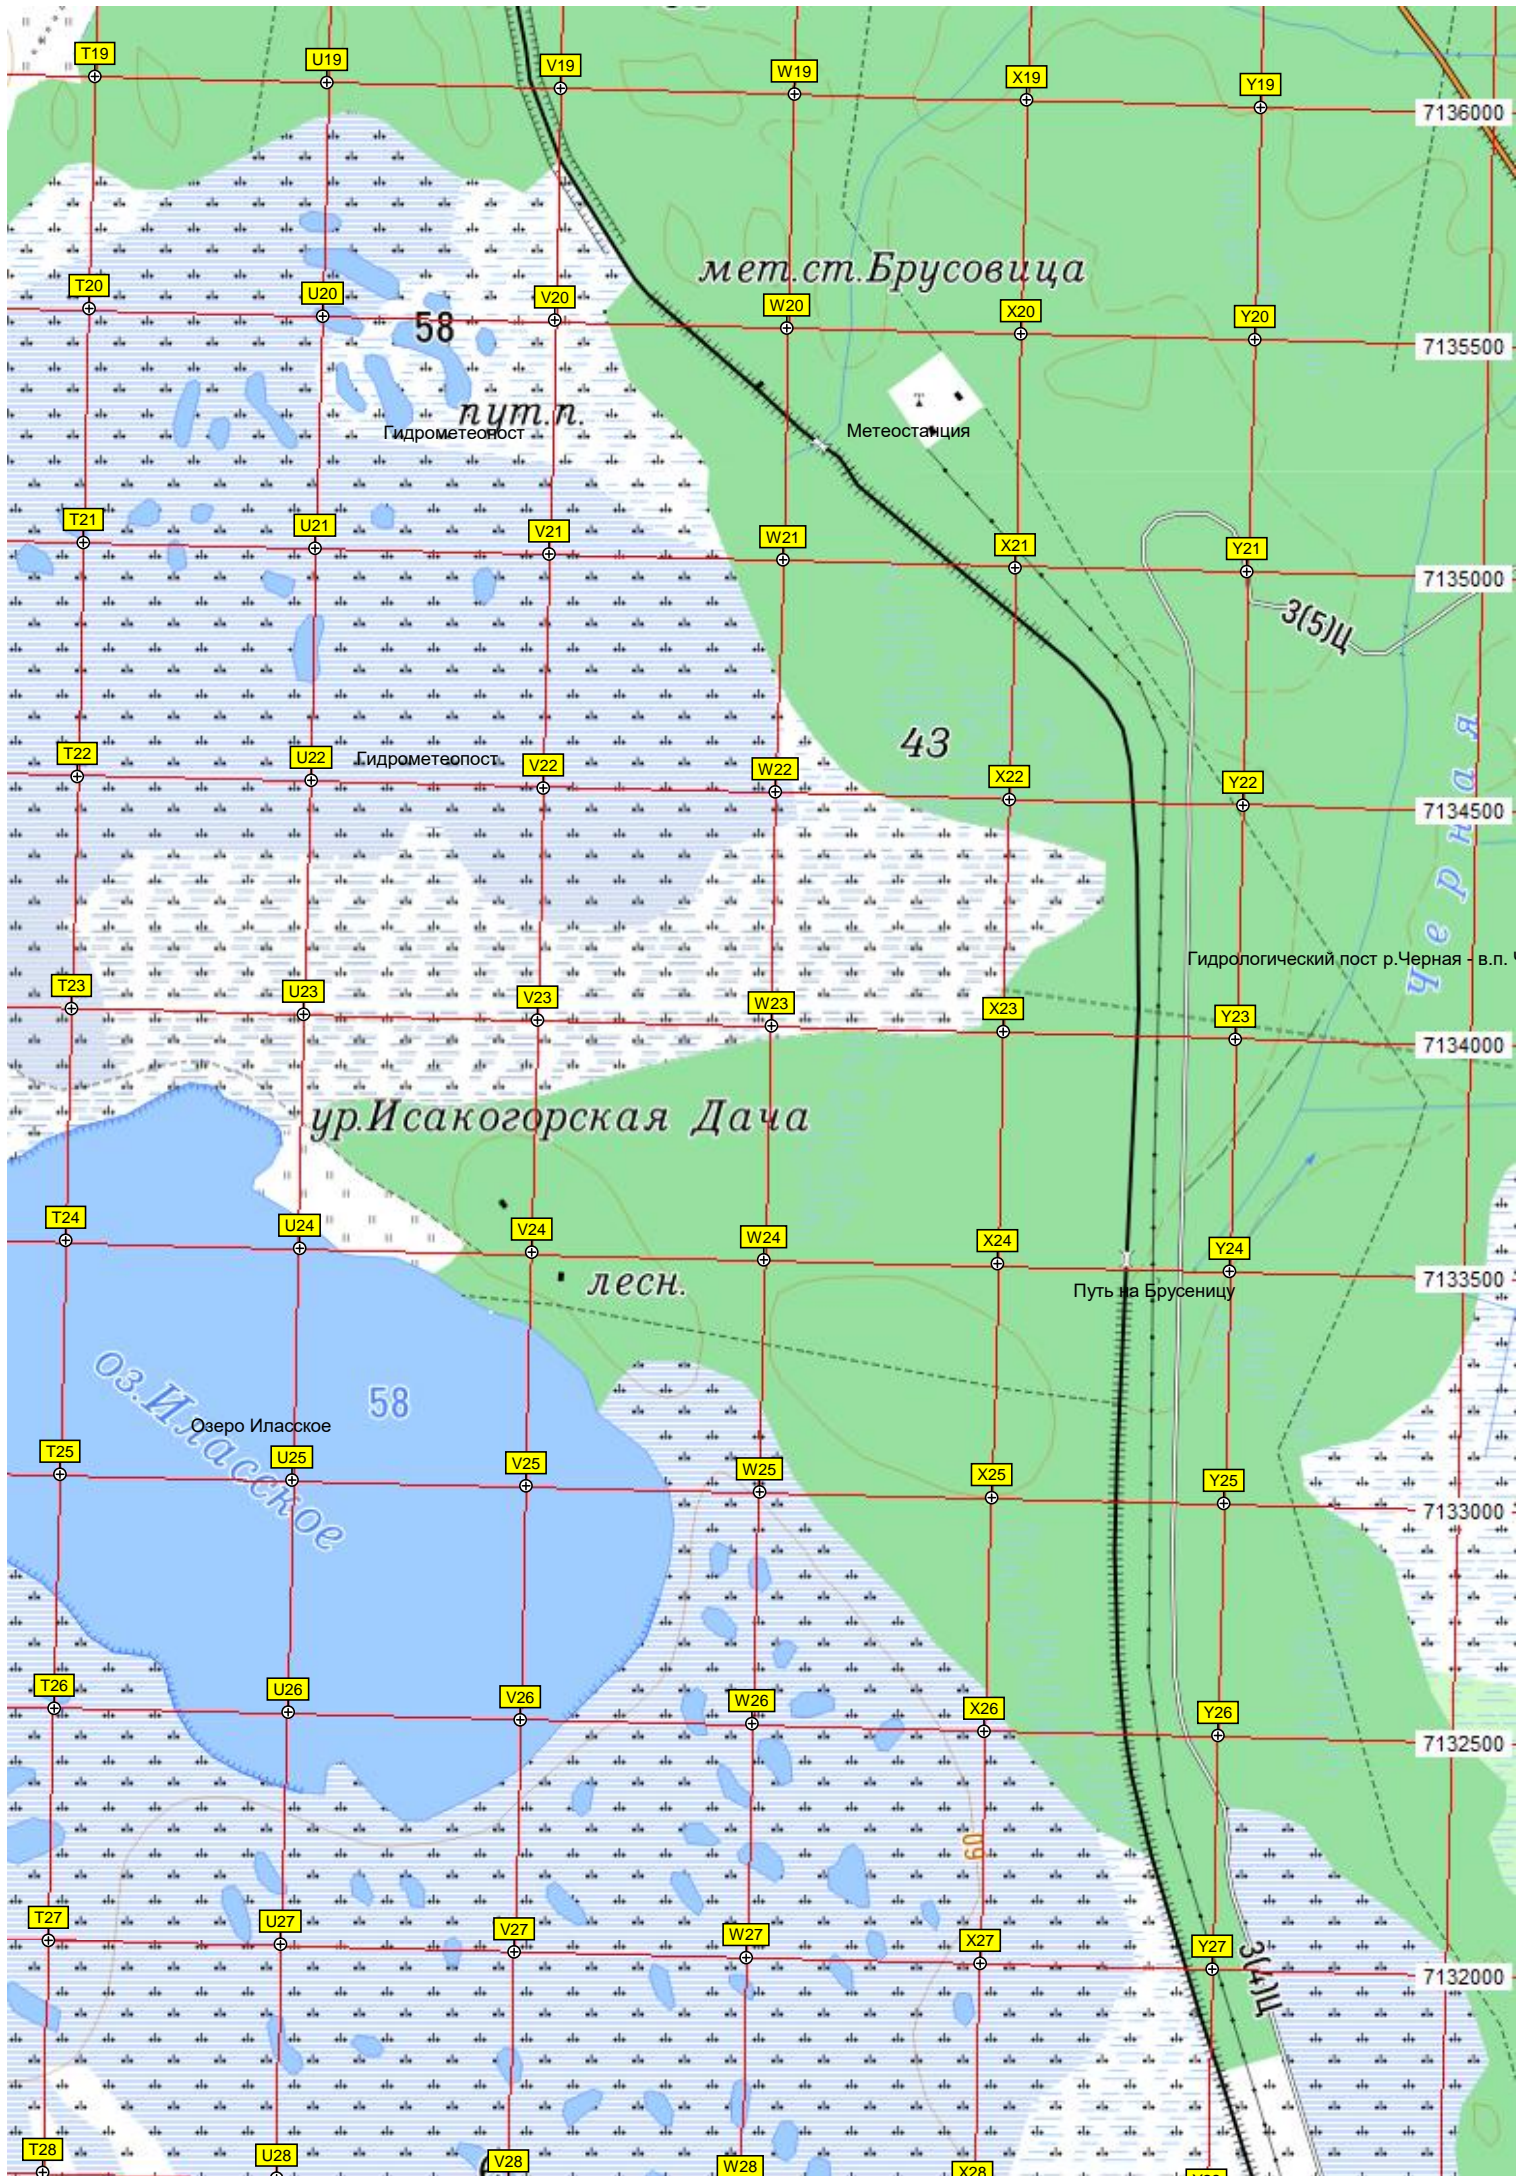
T19
U19
V19
W19
X19
Y19
7136000

мет.ст.Брусовица

T20
U20
58
V20
W20
X20
Y20
7135500

пут.п.
Гидрометеопост
Метеостанция

T21
U21
V21
W21
X21
Y21
7135000
3(5)Ц

43

T22
U22
Гидрометеопост
V22
W22
X22
Y22
7134500

Черная

Гидрологический пост р.Черная - в.п.

T23
U23
V23
W23
X23
Y23
7134000

ур.Исакогорская Дача

T24
U24
V24
W24
X24
Y24
7133500
лесн.
Путь на Брусеницу

оз.Иласское
Озеро Иласское
58

T25
U25
V25
W25
X25
Y25
7133000

T26
U26
V26
W26
X26
Y26
7132500

60

T27
U27
V27
W27
X27
Y27
3(4)Ц
7132000

T28
U28
V28
W28
X28